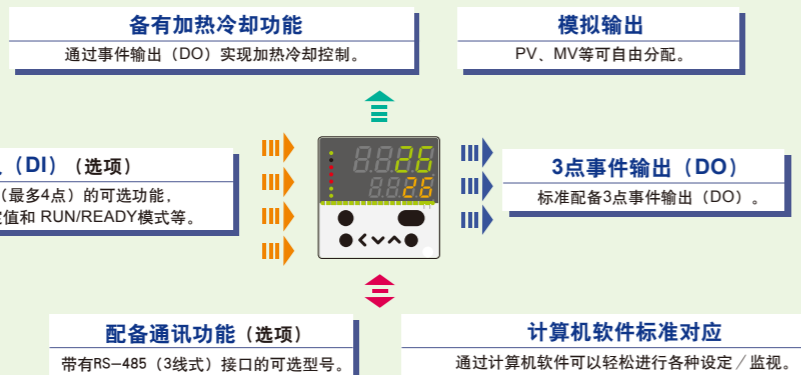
备有加热冷却功能
通过事件输出（DO）实现加热冷却控制。

模拟输出
PV、MV等可自由分配。

（DI）（选项）
（最多4点）的可选功能，
定值和 RUN/READY模式等。

8.8.26
8.8.26

3点事件输出（DO）
标准配备3点事件输出（DO）。

配备通讯功能（选项）
带有RS-485（3线式）接口的可选型号。

计算机软件标准对应
通过计算机软件可以轻松进行各种设定／监视。